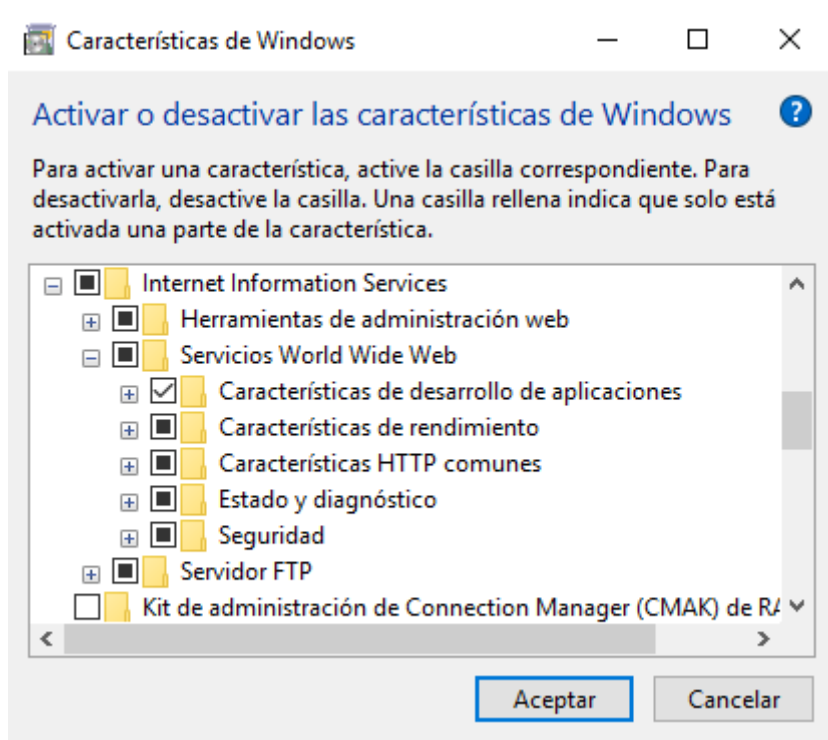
Características de Windows

Activar o desactivar las características de Windows

Para activar una característica, active la casilla correspondiente. Para desactivarla, desactive la casilla. Una casilla rellena indica que solo está activada una parte de la característica.

Internet Information Services
Herramientas de administración web
Servicios World Wide Web
Características de desarrollo de aplicaciones
Características de rendimiento
Características HTTP comunes
Estado y diagnóstico
Seguridad
Servidor FTP
Kit de administración de Connection Manager (CMAK) de R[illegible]

Aceptar
Cancelar